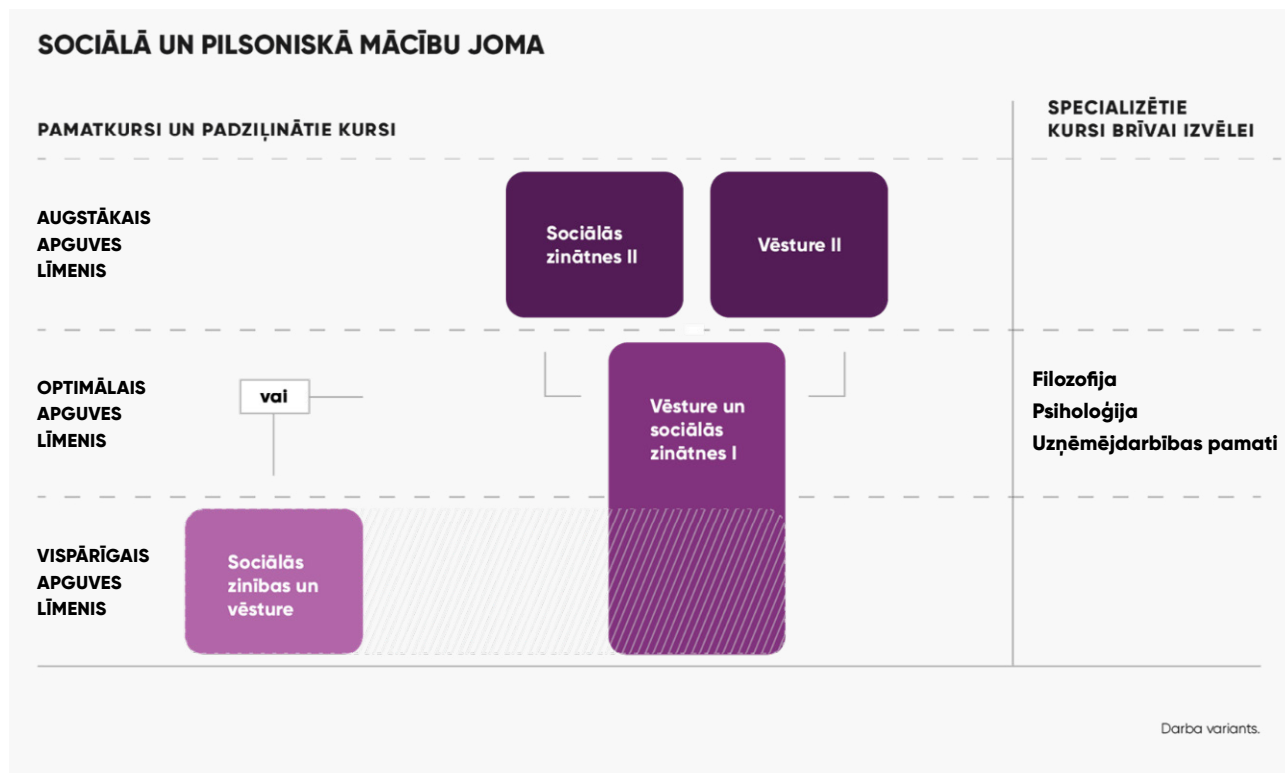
SOCIĀLĀ UN PILSONISKĀ MĀCĪBU JOMA

PAMATKURSI UN PADZIĻINĀTIE KURSI

SPECIALIZĒTIE KURSI BRĪVAI IZVĒLEI

AUGSTĀKAIS APGUVES LĪMENIS

Sociālās zinātnes II

Vēsture II

OPTIMĀLAIS APGUVES LĪMENIS

vai

Vēsture un sociālās zinātnes I

Filozofija
Psiholoģija
Uzņēmējdarbības pamati

VISPĀRĪGAIS APGUVES LĪMENIS

Sociālās zinības un vēsture

Darba variants.